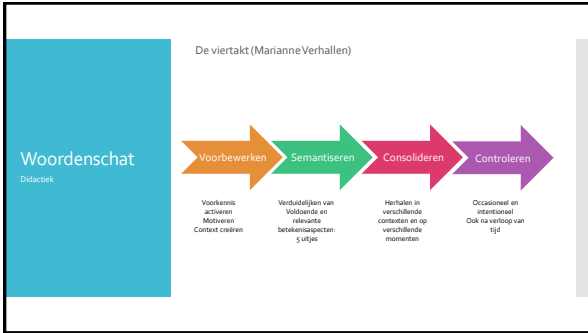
Woordenschat

Didactiek

De viertakt (Marianne Verhallen)

Voorbewerken

Semantiseren

Consolideren

Controleren

Voorkennis activeren
Motiveren
Context creëren

Verduidelijken van Voldoende en relevante betekenisaspecten: 5 uitjes

Herhalen in verschillende contexten en op verschillende momenten

Occasioneel en intentioneel
Ook na verloop van tijd